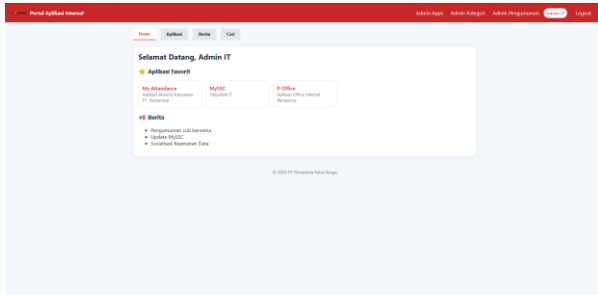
Portal Aplikasi Internal

Admin Apps Admin Kategori Admin Pengumuman Admin IT Logout

Home Aplikasi Berita Cari

Selamat Datang, Admin IT

Aplikasi Favorit

My Attendance
Aplikasi Absensi Karyawan PT. Pertamina

MySSC
Helpdesk IT

P-Office
Aplikasi Office Internal Pertamina

Berita

- Pengumuman cuti bersama
- Update MySSC
- Sosialisasi Keamanan Data

© 2025 PT Pertamina Patra Niaga